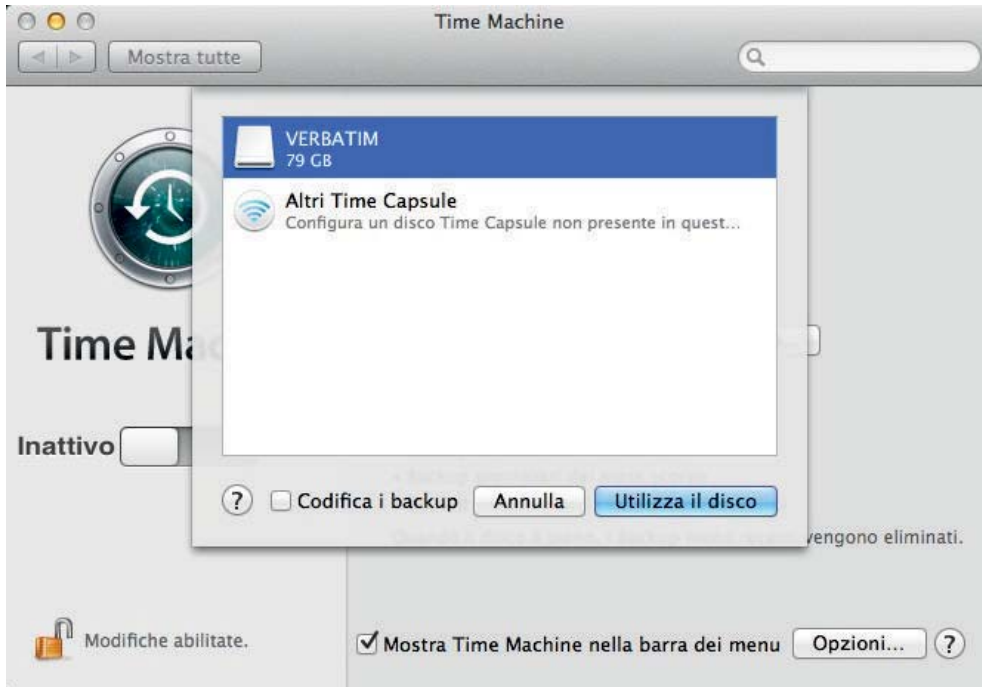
Time Machine

Mostra tutte

VERBATIM
79 GB

Altri Time Capsule
Configura un disco Time Capsule non presente in quest...

Time Ma

Inattivo

?

Codifica i backup

Annulla

Utilizza il disco

vengono eliminati.

Modifiche abilitate.

Mostra Time Machine nella barra dei menu

Opzioni...

?